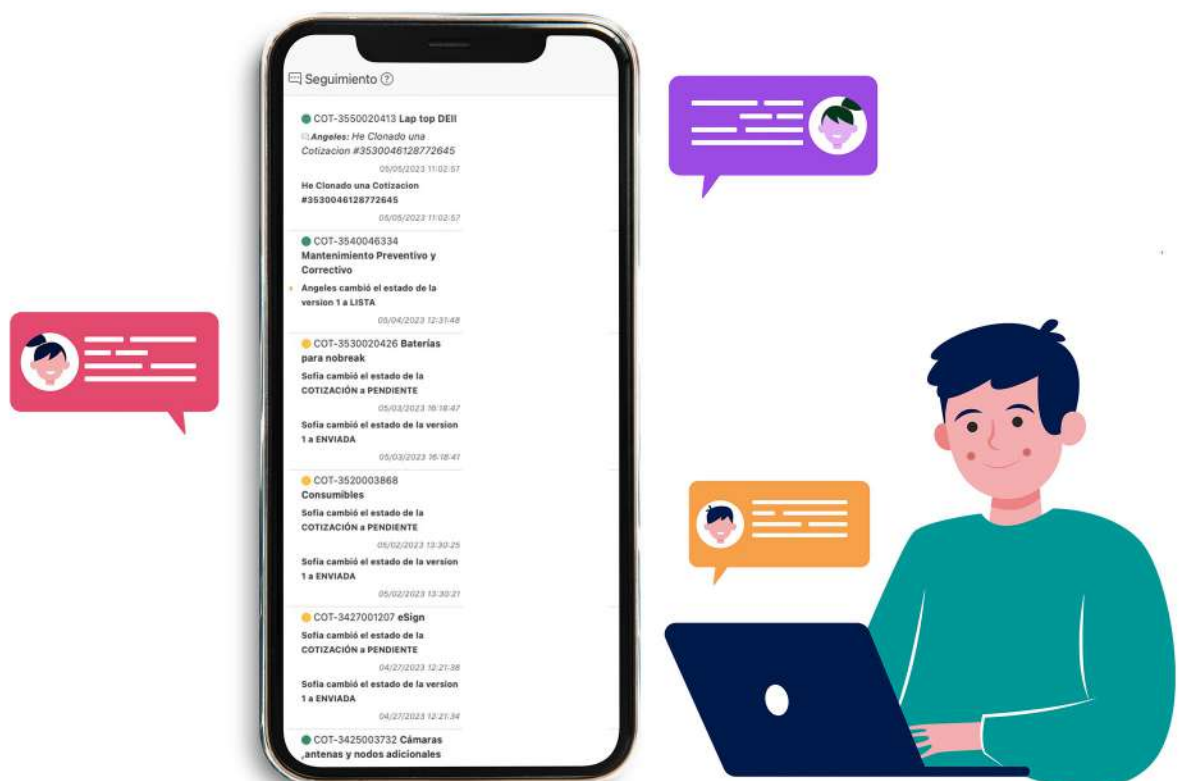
Seguimiento ?

COT-3550020413 Lap top DEll
Angeles: He Clonado una Cotizacion #3530046128772645
05/05/2023 11:02:57
He Clonado una Cotizacion #3530046128772645
05/05/2023 11:02:57

COT-3540046334 Mantenimiento Preventivo y Correctivo
Angeles cambió el estado de la version 1 a LISTA
05/04/2023 12:31:48

COT-3530020426 Baterías para nobreak
Sofia cambió el estado de la COTIZACIÓN a PENDIENTE
05/03/2023 16:18:47
Sofia cambió el estado de la version 1 a ENVIADA
05/03/2023 16:18:41

COT-3520003868 Consumibles
Sofia cambió el estado de la COTIZACIÓN a PENDIENTE
05/02/2023 13:30:25
Sofia cambió el estado de la version 1 a ENVIADA
05/02/2023 13:30:21

COT-3427001207 eSign
Sofia cambió el estado de la COTIZACIÓN a PENDIENTE
04/27/2023 12:21:38
Sofia cambió el estado de la version 1 a ENVIADA
04/27/2023 12:21:34

COT-3425003732 Cámaras ,antenas y nodos adicionales